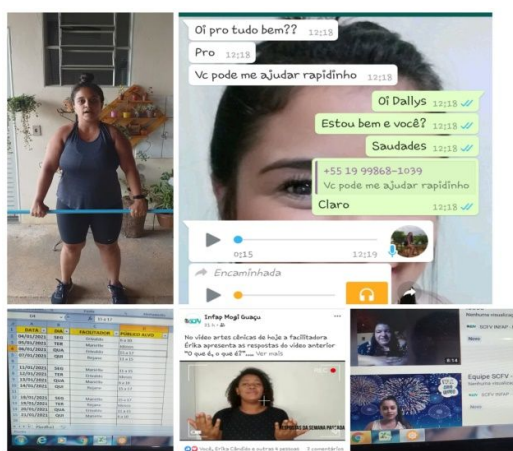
Oi pro tudo bem?? 12:18

Pro 12:18

Vc pode me ajudar rapidinho 12:18

Oi Dallys 12:18

Estou bem e você? 12:18

Saudades 12:18

+55 19 99868-1039
Vc pode me ajudar rapidinho

Claro 12:18

0:15 12:19

Encaminhada

| DATA | DIA | FACILITADOR | HORÁRIO AULAS |
|---|---|---|---|
| 04/01/2021 | SEG | Orlando | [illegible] |
| 05/01/2021 | TER | Marcelo | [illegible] |
| 06/01/2021 | QUA | Orlando | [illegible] |
| 07/01/2021 | QUI | Roges | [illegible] |
| 11/01/2021 | SEG | Marcelo | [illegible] |
| 12/01/2021 | TER | Marcelo | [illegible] |
| 13/01/2021 | QUA | Marcelo | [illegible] |
| 14/01/2021 | QUI | Roges | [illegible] |
| 18/01/2021 | SEG | Marcelo | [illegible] |
| 19/01/2021 | TER | Marcelo | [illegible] |
| 20/01/2021 | QUA | Orlando | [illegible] |
| 21/01/2021 | QUI | Roges | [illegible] |

Infap Mogi Guaçu
No vídeo artes cênicas de hoje a facilitadora Érika apresenta as respostas do vídeo anterior "O que é, o que é?"..... Ver mais

Você, Érika Cândido e outras 4 pessoas 3 comentários

SCFV INFAP
Equipe SCFV
SCFV Infap